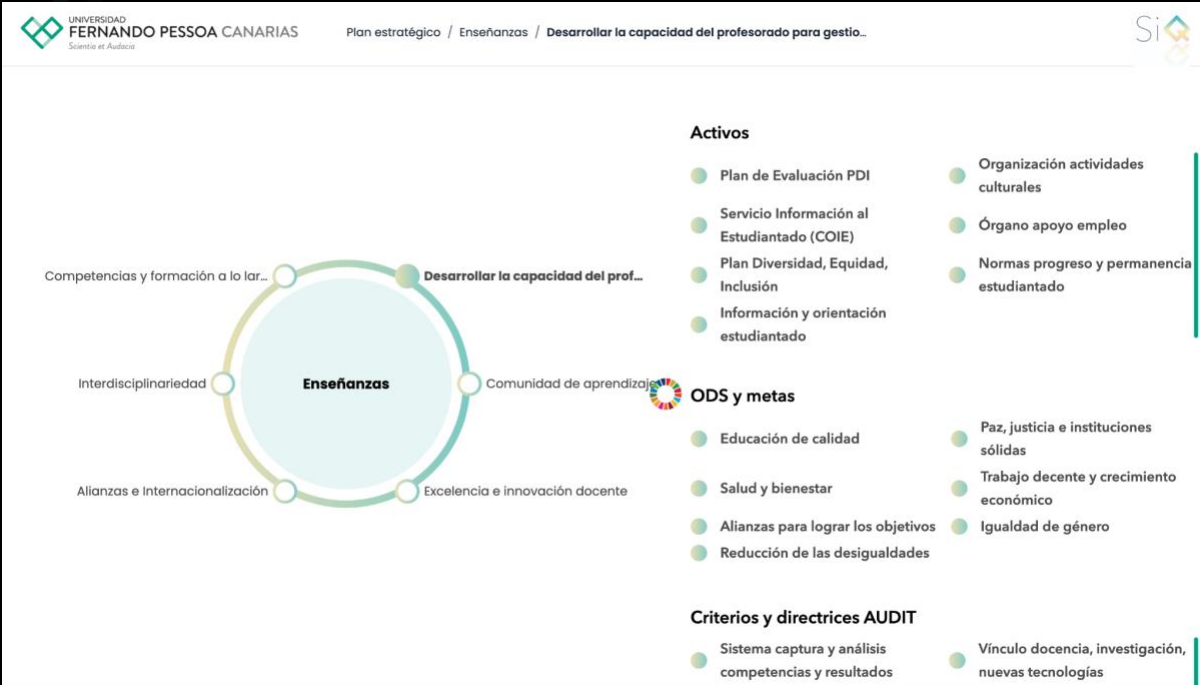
UNIVERSIDAD
FERNANDO PESSOA CANARIAS
Scientia et Audacia

Plan estratégico / Enseñanzas / Desarrollar la capacidad del profesorado para gestio...

Si

Competencias y formación a lo lar...
Desarrollar la capacidad del prof...
Interdisciplinariedad
Enseñanzas
Comunidad de aprendizaje
Alianzas e Internacionalización
Excelencia e innovación docente

Activos

Plan de Evaluación PDI
Organización actividades culturales
Servicio Información al Estudiantado (COIE)
Órgano apoyo empleo
Plan Diversidad, Equidad, Inclusión
Normas progreso y permanencia estudiantado
Información y orientación estudiantado

ODS y metas

Educación de calidad
Paz, justicia e instituciones sólidas
Salud y bienestar
Trabajo decente y crecimiento económico
Alianzas para lograr los objetivos
Igualdad de género
Reducción de las desigualdades

Criterios y directrices AUDIT

Sistema captura y análisis competencias y resultados
Vínculo docencia, investigación, nuevas tecnologías